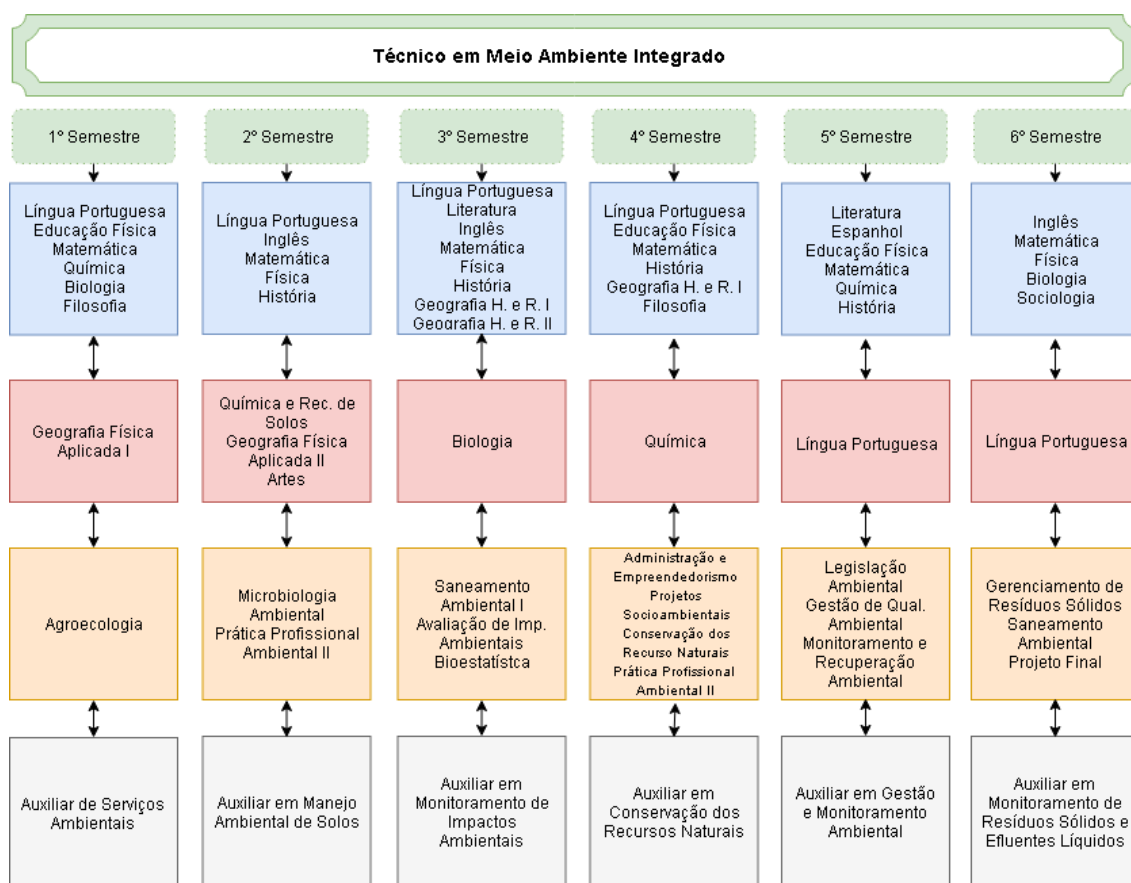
Técnico em Meio Ambiente Integrado

1º Semestre

Língua Portuguesa
Educação Física
Matemática
Química
Biologia
Filosofia

Geografia Física Aplicada I

Agroecologia

Auxiliar de Serviços Ambientais

2º Semestre

Língua Portuguesa
Inglês
Matemática
Física
História

Química e Rec. de Solos
Geografia Física Aplicada II
Artes

Microbiologia Ambiental
Prática Profissional Ambiental II

Auxiliar em Manejo Ambiental de Solos

3º Semestre

Língua Portuguesa
Literatura
Inglês
Matemática
Física
História
Geografia H. e R. I
Geografia H. e R. II

Biologia

Saneamento Ambiental I
Avaliação de Imp. Ambientais
Bioestatístca

Auxiliar em Monitoramento de Impactos Ambientais

4º Semestre

Língua Portuguesa
Educação Física
Matemática
História
Geografia H. e R. I
Filosofia

Química

Administração e Empreendedorismo
Projetos Socioambientais
Conservação dos Recurso Naturais
Prática Profissional Ambiental II

Auxiliar em Conservação dos Recursos Naturais

5º Semestre

Literatura
Espanhol
Educação Física
Matemática
Química
História

Língua Portuguesa

Legislação Ambiental
Gestão de Qual. Ambiental
Monitoramento e Recuperação Ambiental

Auxiliar em Gestão e Monitoramento Ambiental

6º Semestre

Inglês
Matemática
Física
Biologia
Sociologia

Língua Portuguesa

Gerenciamento de Resíduos Sólidos
Saneamento Ambiental
Projeto Final

Auxiliar em Monitoramento de Resíduos Sólidos e Efluentes Líquidos